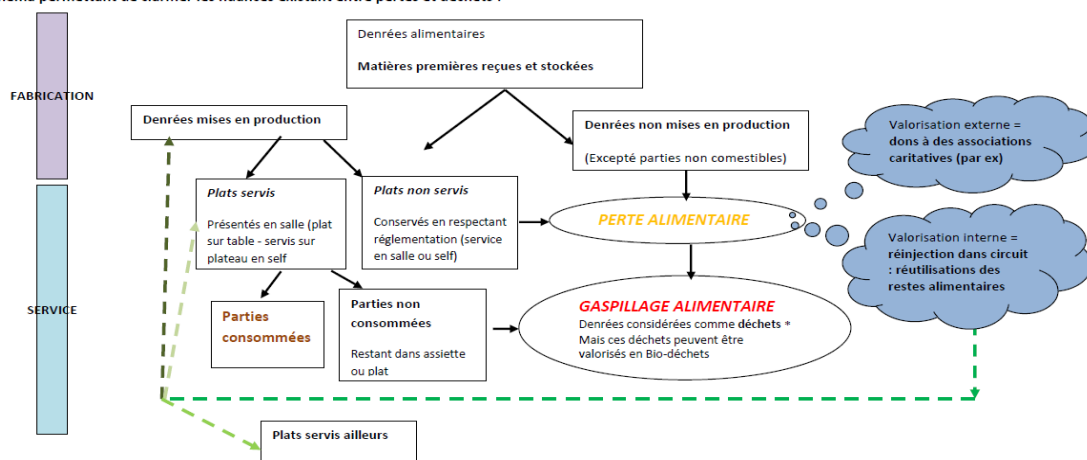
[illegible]

FABRICATION

SERVICE

Denrées alimentaires

Matières premières reçues et stockées

Denrées mises en production

Denrées non mises en production

(Excepté parties non comestibles)

Valorisation externe = dons à des associations caritatives (par ex)

Plats servis

Présentés en salle (plat sur table - servis sur plateau en self

Plats non servis

Conservés en respectant réglementation (service en salle ou self)

PERTE ALIMENTAIRE

Valorisation interne = réinjection dans circuit : réutilisations des restes alimentaires

Parties consommées

Parties non consommées

Restant dans assiette ou plat

GASPILLAGE ALIMENTAIRE

Denrées considérées comme déchets *

Mais ces déchets peuvent être valorisés en Bio-déchets

Plats servis ailleurs